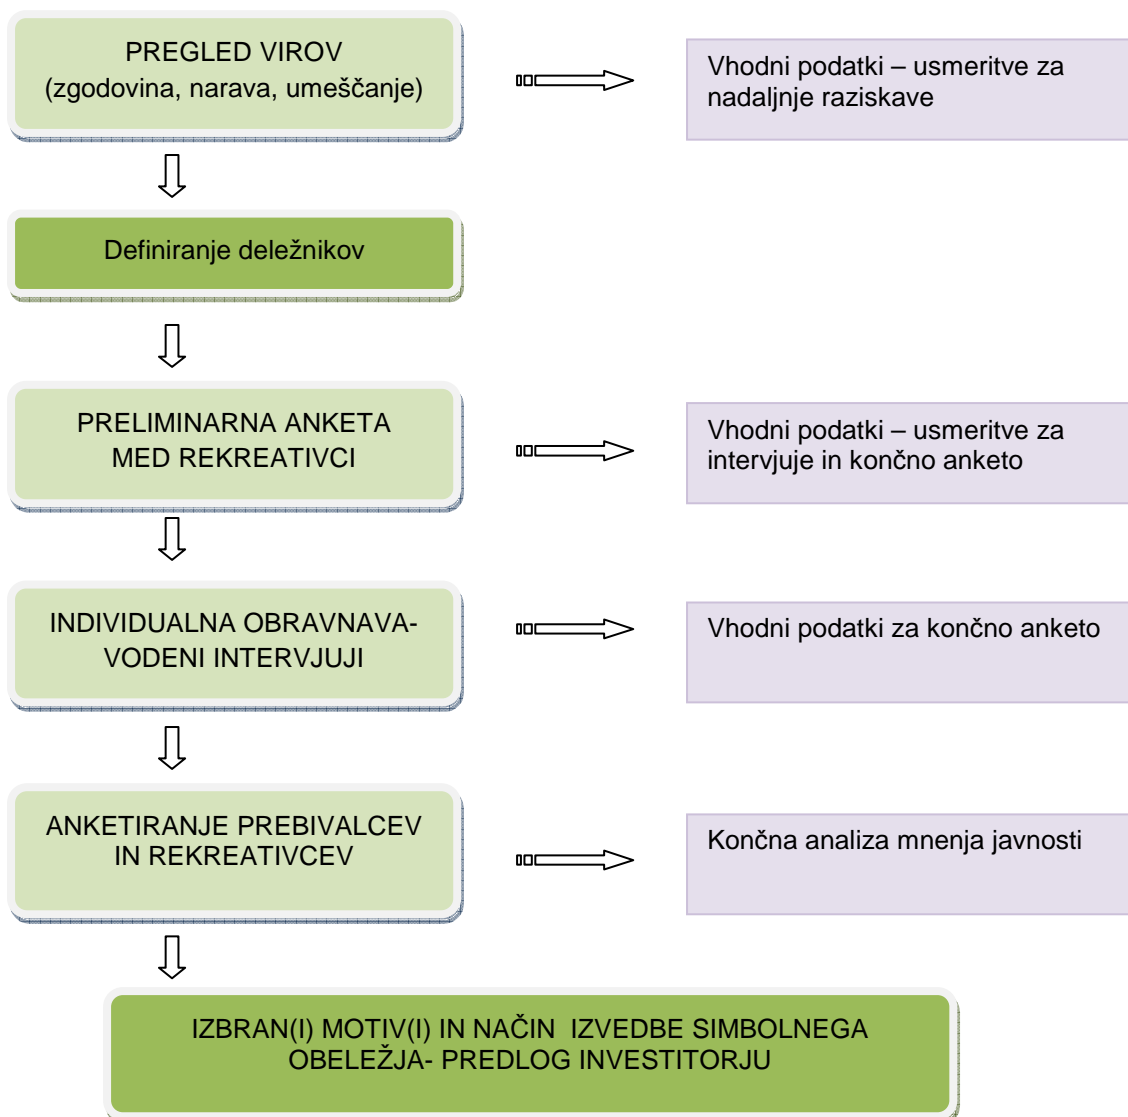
PREGLED VIROV
(zgodovina, narava, umeščanje)

Vhodni podatki – usmeritve za nadaljnje raziskave

Definiranje deležnikov

PRELIMINARNA ANKETA MED REKREATIVCI

Vhodni podatki – usmeritve za intervjuje in končno anketo

INDIVIDUALNA OBRAVNAVA- VODENI INTERVJUJI

Vhodni podatki za končno anketo

ANKETIRANJE PREBIVALCEV IN REKREATIVCEV

Končna analiza mnenja javnosti

IZBRAN(I) MOTIV(I) IN NAČIN IZVEDBE SIMBOLNEGA OBELEŽJA- PREDLOG INVESTITORJU